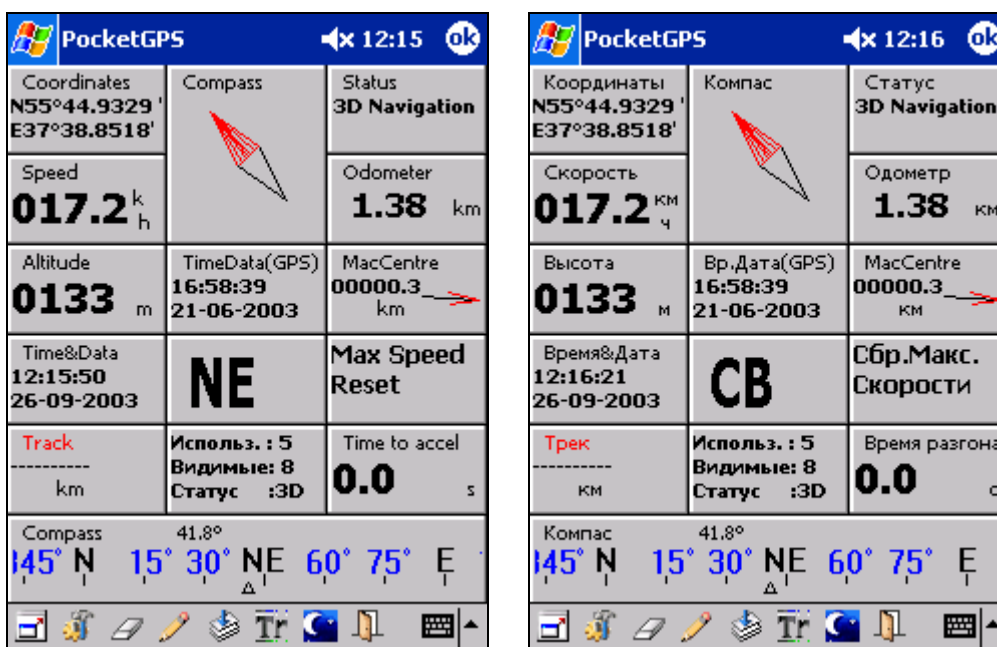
PocketGPS 12:15 ok

Coordinates
N55°44.9329 '
E37°38.8518'

Compass

Status
3D Navigation

Speed
017.2 k h

Odometer
1.38 km

Altitude
0133 m

TimeData(GPS)
16:58:39
21-06-2003

MacCentre
00000.3
km

Time&Data
12:15:50
26-09-2003

NE

Max Speed Reset

Track
----------
km

Использ. : 5
Видимые: 8
Статус :3D

Time to accel
0.0 s

Compass 41.8°
345° N 15° 30° NE 60° 75° E

Tr

PocketGPS 12:16 ok

Координаты
N55°44.9329 '
E37°38.8518'

Компас

Статус
3D Navigation

Скорость
017.2 км ч

Одометр
1.38 км

Высота
0133 м

Вр.Дата(GPS)
16:58:39
21-06-2003

MacCentre
00000.3
км

Время&Дата
12:16:21
26-09-2003

СВ

Сбр.Макс. Скорости

Трек
----------
км

Использ. : 5
Видимые: 8
Статус :3D

Время разгона
0.0 с

Компас 41.8°
345° N 15° 30° NE 60° 75° E

Tr